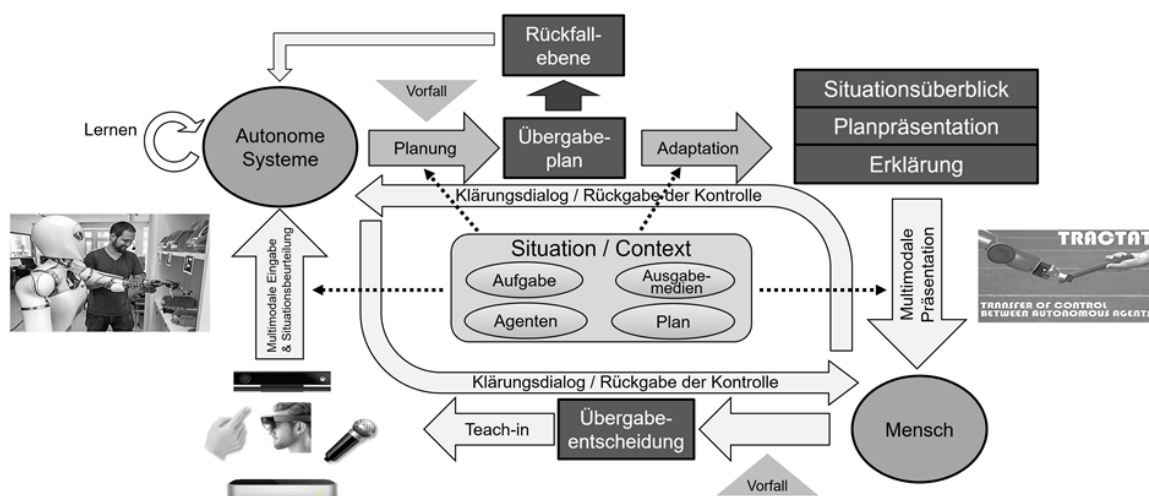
Rückfallebene

Vorfall

Situationsüberblick

Planpräsentation

Erklärung

Lernen

Autonome Systeme

Planung

Übergabeplan

Adaptation

Klärungsdialog / Rückgabe der Kontrolle

Multimodale Eingabe & Situationsbeurteilung

Situation / Context

Aufgabe

Ausgabemedien

Agenten

Plan

Multimodale Präsentation

TRACTAT

TRANSFER OF CONTROL BETWEEN AUTONOMOUS AGENTS

Klärungsdialog / Rückgabe der Kontrolle

Teach-in

Übergabeentscheidung

Mensch

Vorfall